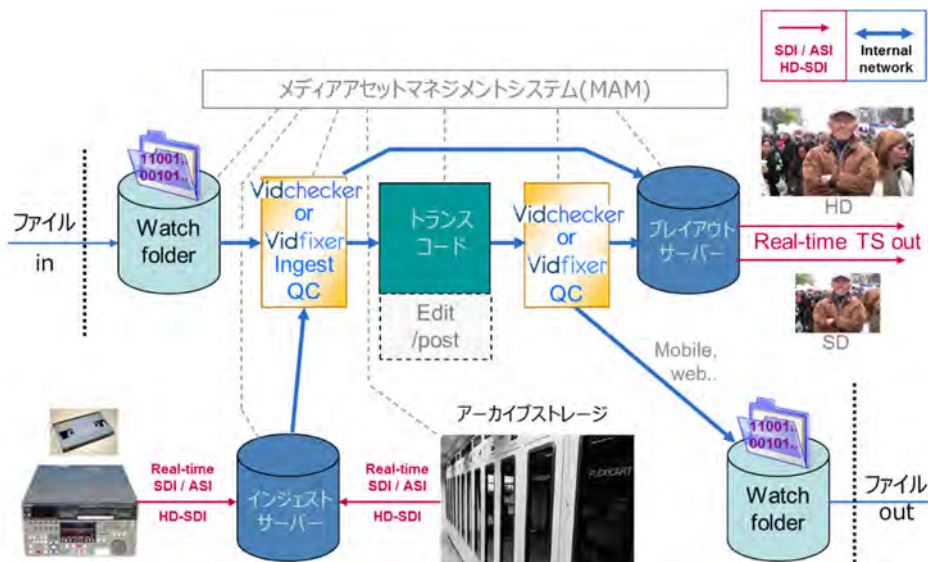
SDI / ASI
HD-SDI

Internal network

メディアアセットマネジメントシステム(MAM)

11001.
00101..

ファイル
in

Watch folder

Vidchecker
or
Vidfixer
Ingest
QC

トランス
コード

Edit
/post

Vidchecker
or
Vidfixer
QC

プレイアウト
サーバー

HD

Real-time TS out

SD

Mobile, web..

11001.
00101..

Watch folder

ファイル
out

アーカイブストレージ

Real-time
SDI / ASI
HD-SDI

インジェスト
サーバー

Real-time
SDI / ASI
HD-SDI